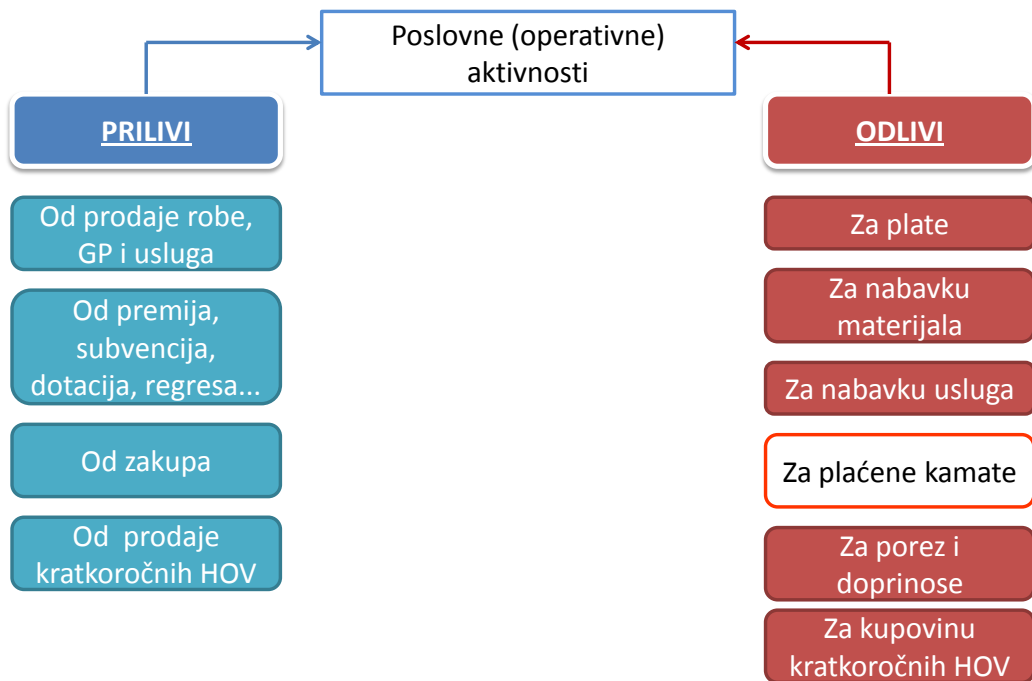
Poslovne (operativne) aktivnosti

PRILIVI

Od prodaje robe, GP i usluga

Od premija, subvencija, dotacija, regresa...

Od zakupa

Od prodaje kratkoročnih HOV

ODLIVI

Za plate

Za nabavku materijala

Za nabavku usluga

Za plaćene kamate

Za porez i doprinose

Za kupovinu kratkoročnih HOV